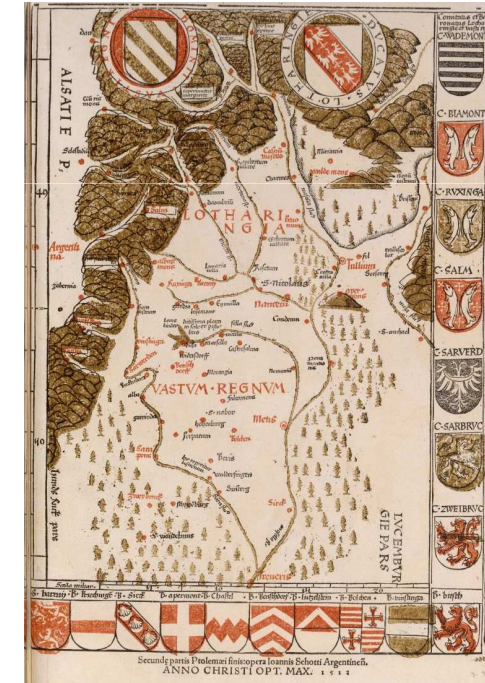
DVCATVS · LOTHARINGIE

ALSATIE P.

LOTHARINGIA

VASTVM REGNVM

LVCEMBVRGIE PARS

Argentina

Zabernia

Nancei

Metis

Treueris

C. VADEMONT

C. BIAMONT

C. RVSINGA

C. SALM

C. SARVERD

C. SARBRVC

C. ZWEIBRVC

S. Nicolaus

Condenum

Espinal

Sircke

Secunde partis Ptolemaei finis opera Ioannis Schotti Argentinen.
ANNO CHRISTI OPT. MAX. 1513